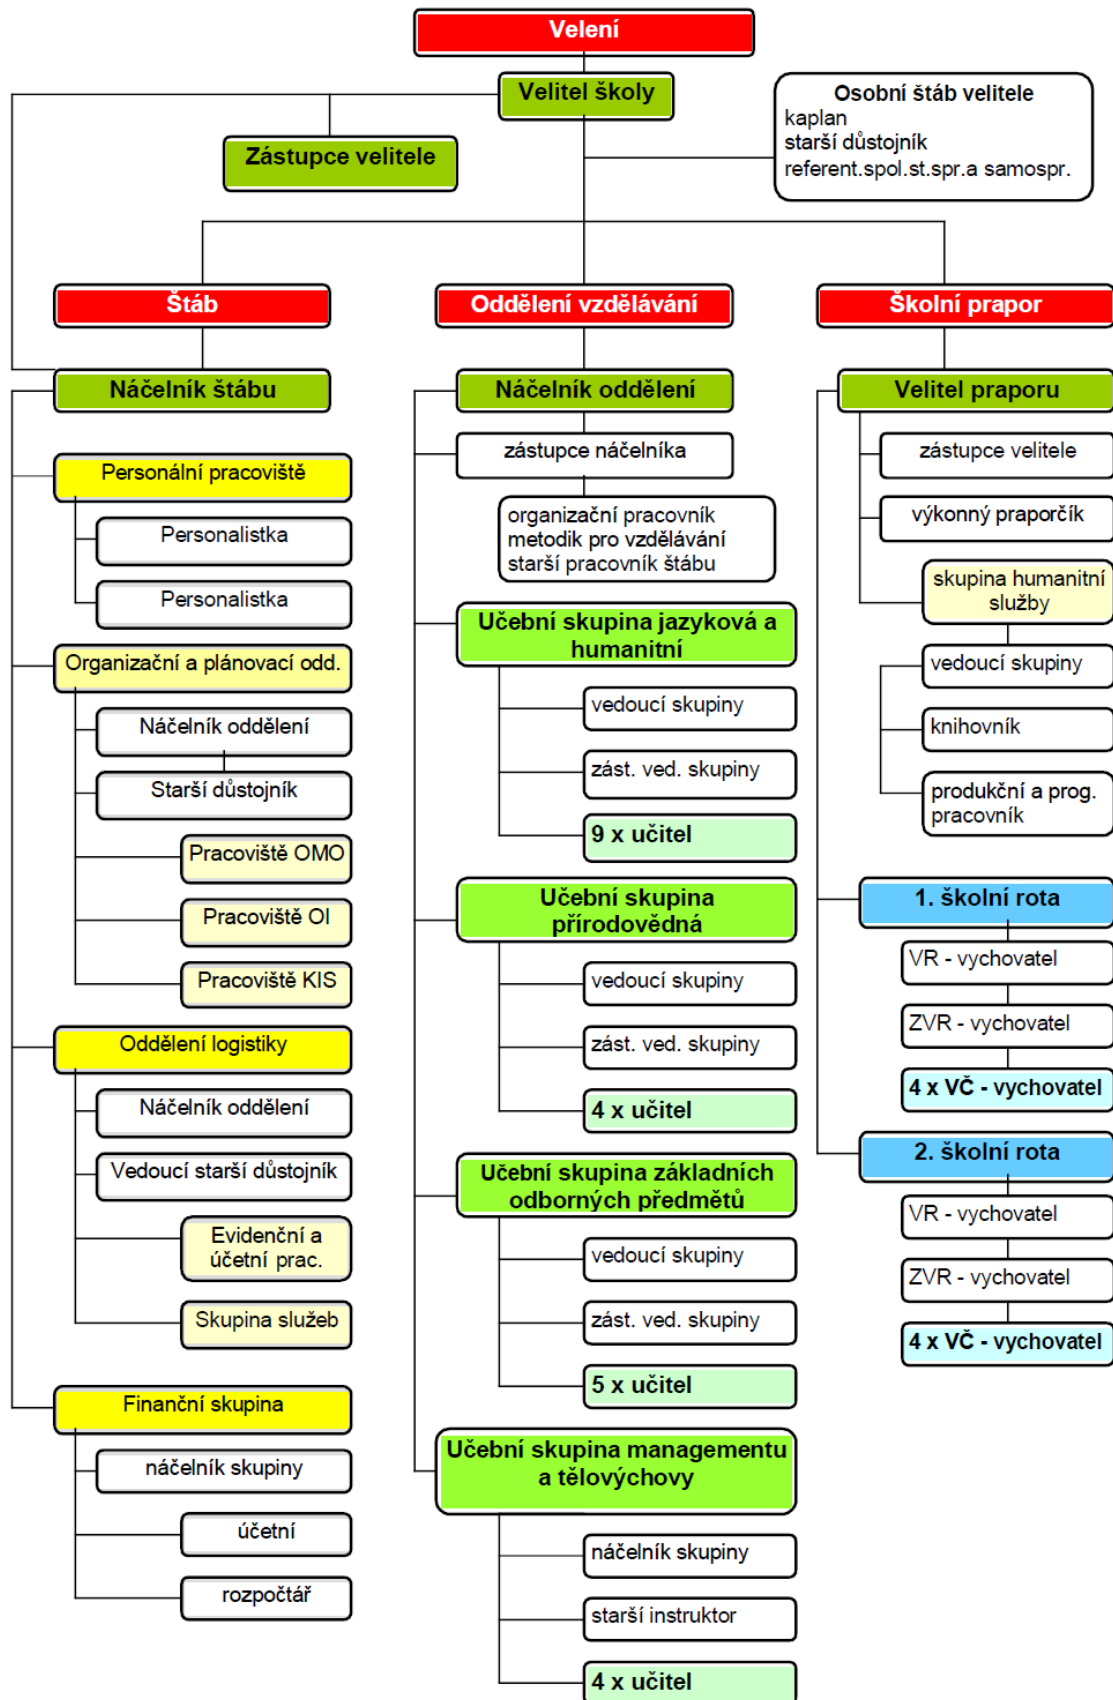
Velení

Velitel školy

Osobní štáb velitele
kaplan
starší důstojník
referent.spol.st.spr.a samospr.

Zástupce velitele

Štáb

Náčelník štábu

Personální pracoviště

Personalistka

Personalistka

Organizační a plánovací odd.

Náčelník oddělení

Starší důstojník

Pracoviště OMO

Pracoviště OI

Pracoviště KIS

Oddělení logistiky

Náčelník oddělení

Vedoucí starší důstojník

Evidenční a účetní prac.

Skupina služeb

Finanční skupina

náčelník skupiny

účetní

rozpočtář

Oddělení vzdělávání

Náčelník oddělení

zástupce náčelníka

organizační pracovník
metodik pro vzdělávání
starší pracovník štábu

Učební skupina jazyková a humanitní

vedoucí skupiny

zást. ved. skupiny

9 x učitel

Učební skupina přírodovědná

vedoucí skupiny

zást. ved. skupiny

4 x učitel

Učební skupina základních odborných předmětů

vedoucí skupiny

zást. ved. skupiny

5 x učitel

Učební skupina managementu a tělovýchovy

náčelník skupiny

starší instruktor

4 x učitel

Školní prapor

Velitel praporu

zástupce velitele

výkonný praporčík

skupina humanitní služby

vedoucí skupiny

knihovník

produkční a prog. pracovník

1. školní rota

VR - vychovatel

ZVR - vychovatel

4 x VČ - vychovatel

2. školní rota

VR - vychovatel

ZVR - vychovatel

4 x VČ - vychovatel